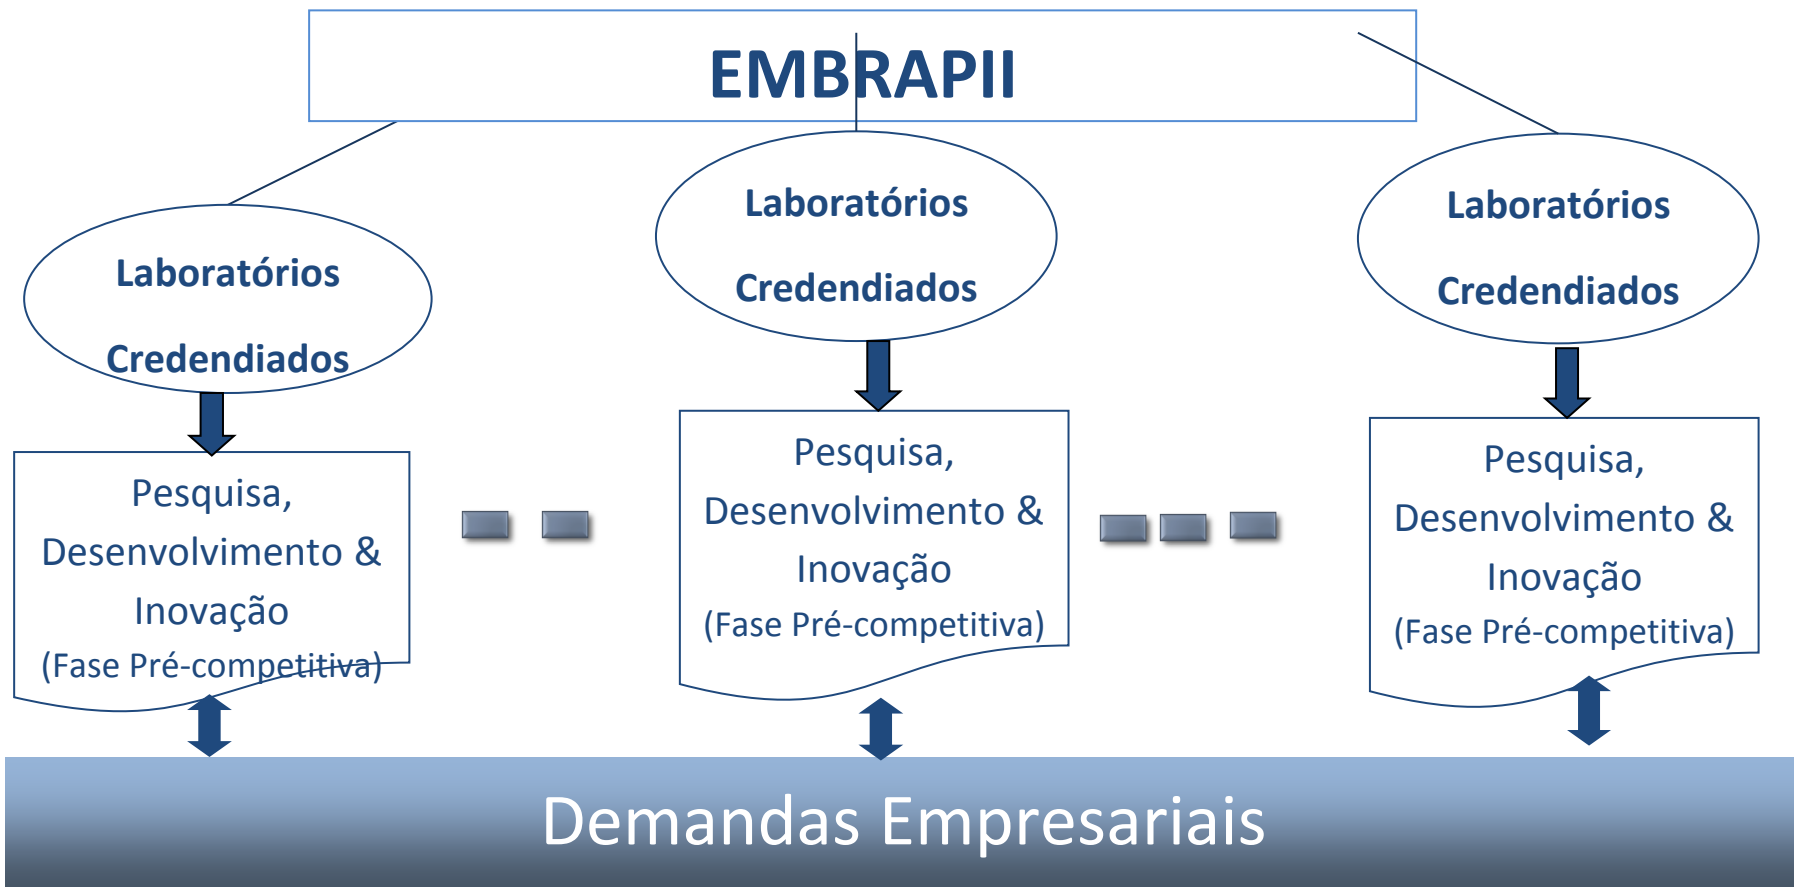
EMBRAPII

Laboratórios Credendiados

Pesquisa, Desenvolvimento & Inovação (Fase Pré-competitiva)

Laboratórios Credendiados

Pesquisa, Desenvolvimento & Inovação (Fase Pré-competitiva)

Laboratórios Credendiados

Pesquisa, Desenvolvimento & Inovação (Fase Pré-competitiva)

Demandas Empresariais